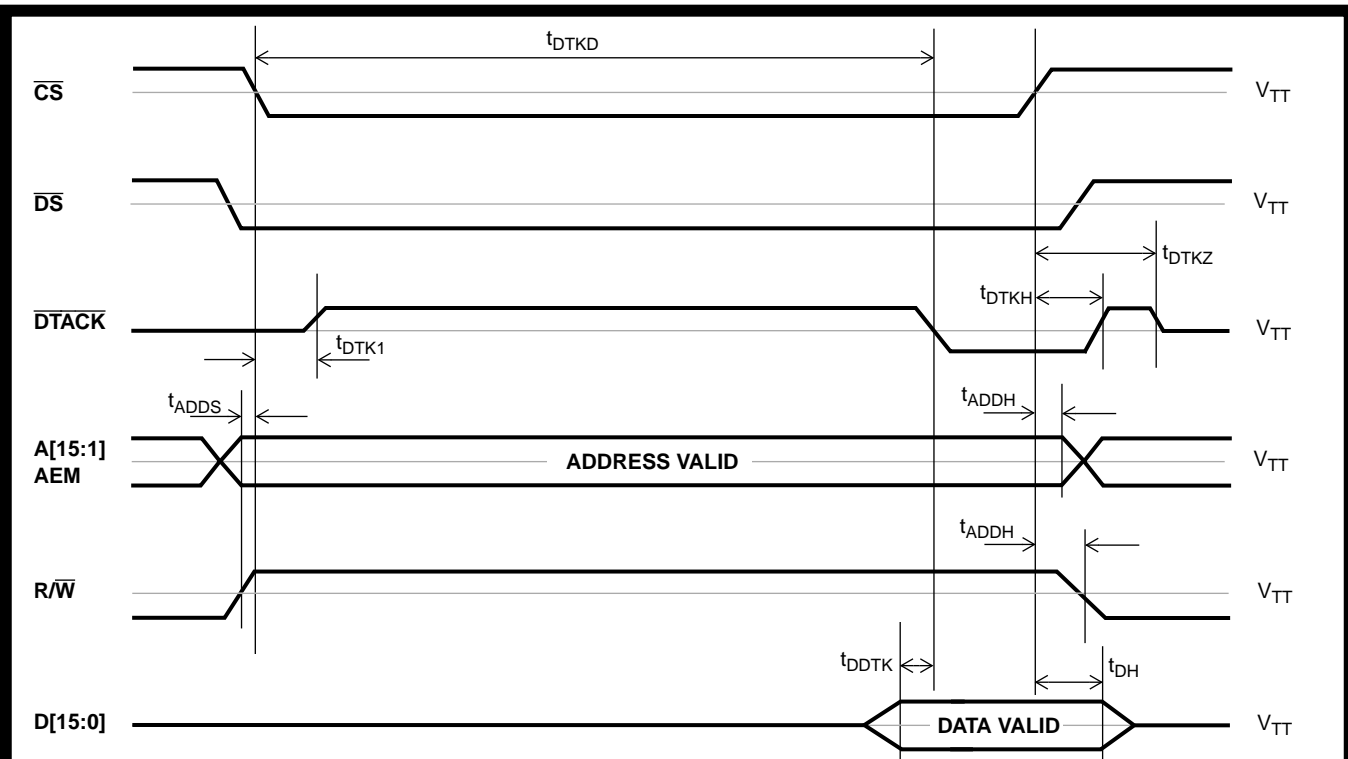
$t_{DTKD}$

$\overline{CS}$ $V_{TT}$

$\overline{DS}$ $V_{TT}$

$t_{DTKZ}$

$t_{DTKH}$

$\overline{DTACK}$ $V_{TT}$

$t_{DTK1}$

$t_{ADDS}$

$t_{ADDH}$

A[15:1]
AEM
ADDRESS VALID $V_{TT}$

$t_{ADDH}$

R/$\overline{W}$ $V_{TT}$

$t_{DDTK}$

$t_{DH}$

D[15:0] DATA VALID $V_{TT}$